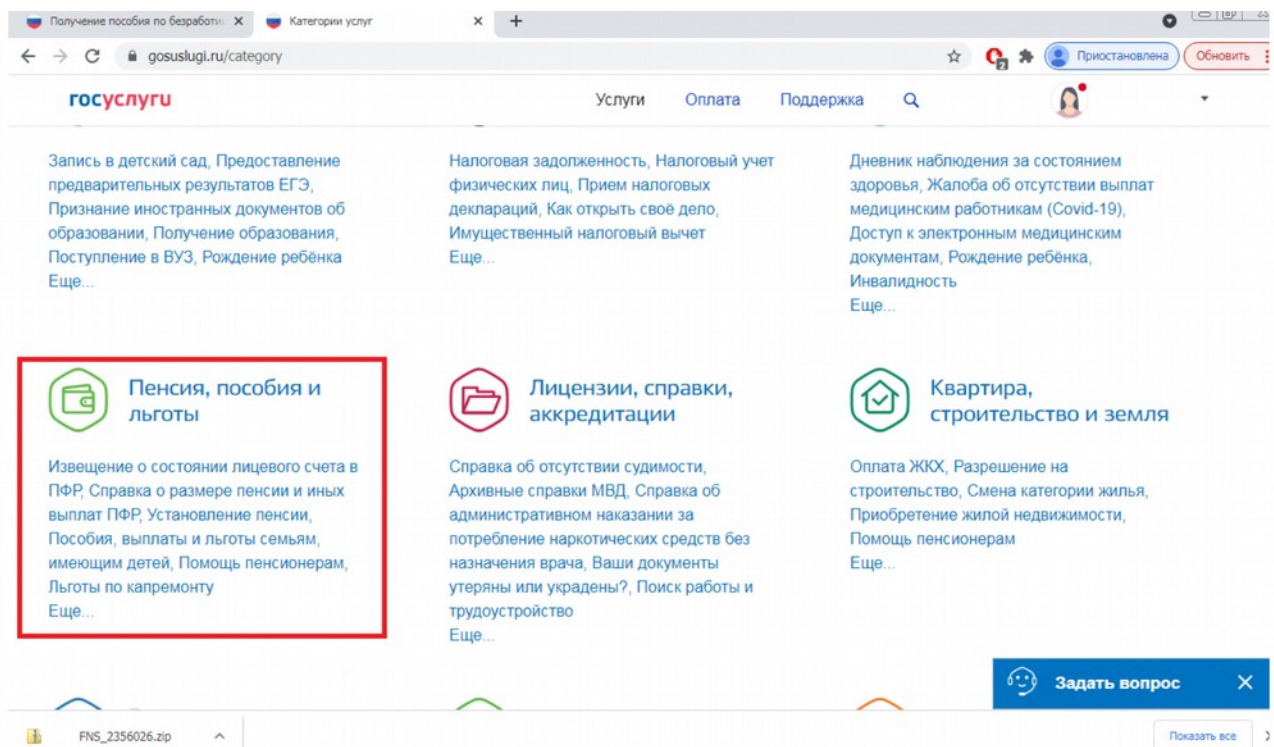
Получение пособия по безработи ×
Категории услуг ×
+

gosuslugi.ru/category
Приостановлена
Обновить

госуслуги
Услуги Оплата Поддержка

Запись в детский сад, Предоставление предварительных результатов ЕГЭ, Признание иностранных документов об образовании, Получение образования, Поступление в ВУЗ, Рождение ребёнка
Еще...

Налоговая задолженность, Налоговый учет физических лиц, Прием налоговых деклараций, Как открыть своё дело, Имущественный налоговый вычет
Еще...

Дневник наблюдения за состоянием здоровья, Жалоба об отсутствии выплат медицинским работникам (Covid-19), Доступ к электронным медицинским документам, Рождение ребёнка, Инвалидность
Еще...

Пенсия, пособия и льготы

Извещение о состоянии лицевого счета в ПФР, Справка о размере пенсии и иных выплат ПФР, Установление пенсии, Пособия, выплаты и льготы семьям, имеющим детей, Помощь пенсионерам, Льготы по капремонту
Еще...

Лицензии, справки, аккредитации

Справка об отсутствии судимости, Архивные справки МВД, Справка об административном наказании за потребление наркотических средств без назначения врача, Ваши документы утеряны или украдены?, Поиск работы и трудоустройство
Еще...

Квартира, строительство и земля

Оплата ЖКХ, Разрешение на строительство, Смена категории жилья, Приобретение жилой недвижимости, Помощь пенсионерам
Еще...

Задать вопрос

FNS_2356026.zip
Показать все